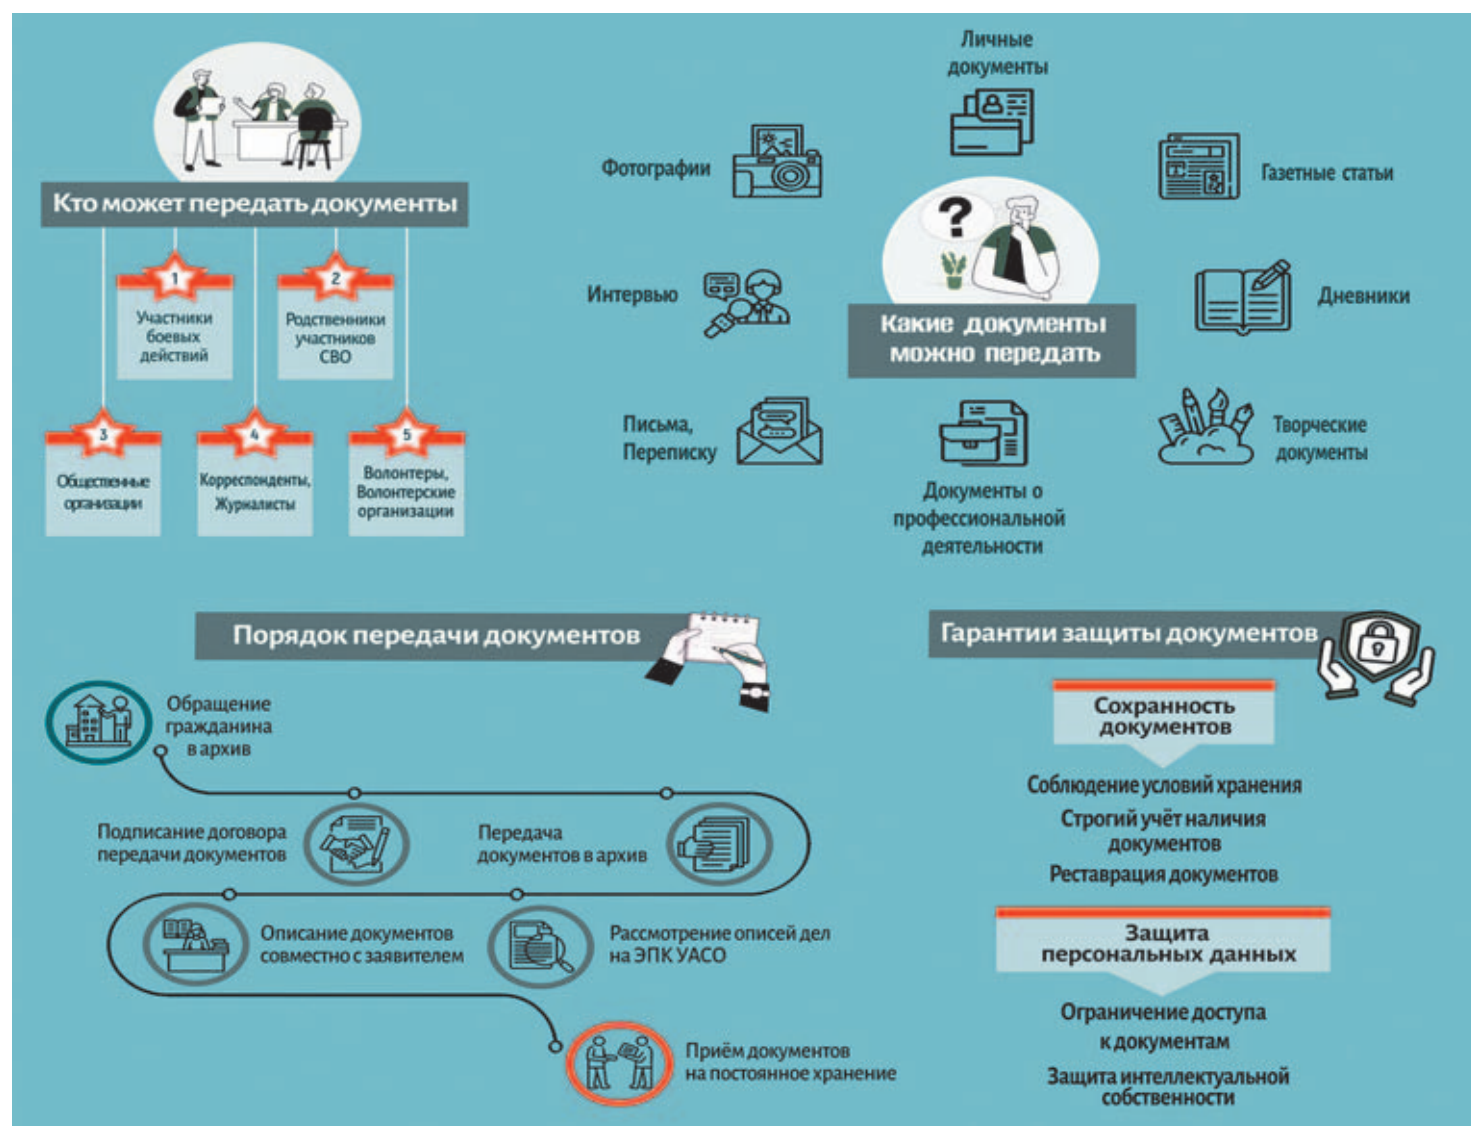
Кто может передать документы

1
Участники боевых действий

2
Родственники участников СВО

3
Общественные организации

4
Корреспонденты, Журналисты

5
Волонтеры, Волонтерские организации

Личные документы

Фотографии

Газетные статьи

Какие документы можно передать

Интервью

Дневники

Письма, Переписку

Документы о профессиональной деятельности

Творческие документы

Порядок передачи документов

Обращение гражданина в архив

Подписание договора передачи документов

Передача документов в архив

Описание документов совместно с заявителем

Рассмотрение описей дел на ЭПК УАСО

Приём документов на постоянное хранение

Гарантии защиты документов

Сохранность документов

Соблюдение условий хранения

Строгий учёт наличия документов

Реставрация документов

Защита персональных данных

Ограничение доступа к документам

Защита интеллектуальной собственности